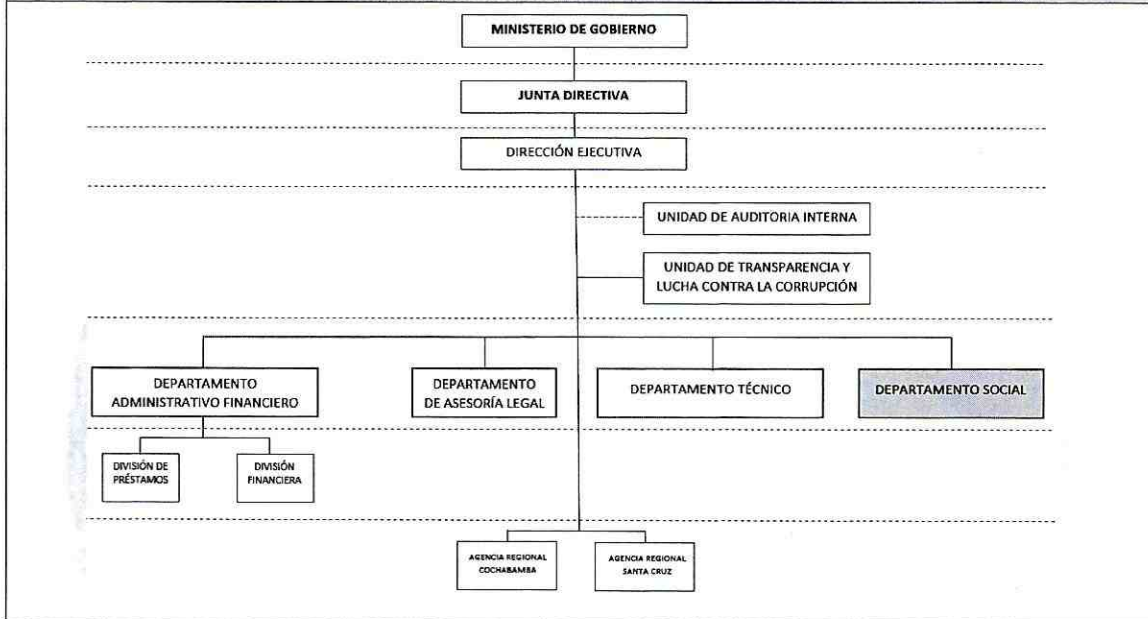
MINISTERIO DE GOBIERNO

JUNTA DIRECTIVA

DIRECCIÓN EJECUTIVA

UNIDAD DE AUDITORIA INTERNA

UNIDAD DE TRANSPARENCIA Y LUCHA CONTRA LA CORRUPCIÓN

DEPARTAMENTO ADMINISTRATIVO FINANCIERO

DEPARTAMENTO DE ASESORÍA LEGAL

DEPARTAMENTO TÉCNICO

DEPARTAMENTO SOCIAL

DIVISIÓN DE PRÉSTAMOS

DIVISIÓN FINANCIERA

AGENCIA REGIONAL COCHABAMBA

AGENCIA REGIONAL SANTA CRUZ